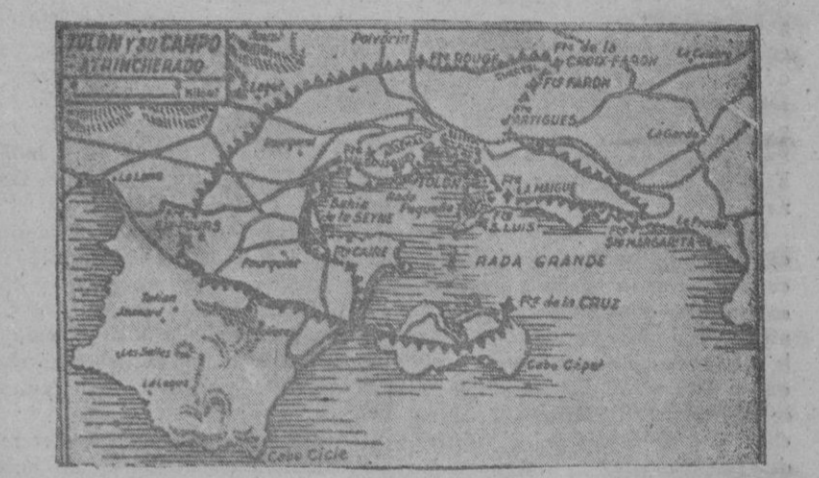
TOLON y su CAMPO ATRINCHERADO

Kilom.

Polvorin

Fte ROUGE

Fte de la CROIX-FARON

Fte FARON

ARTIGUES

La Garde

La Seyne

Fte Malbousquet

TOLON

Rada Pequeña

Bahia de la SEYNE

Fte LA MALGUE

Fte S. LUIS

La Pradet

Fte STA MARGARITA

Fte CAIRE

RADA GRANDE

La Lama

Pourquière

Fte de la CRUZ

Cabo Cépet

Cabo Cicie

Les Sablettes

Le Lagué